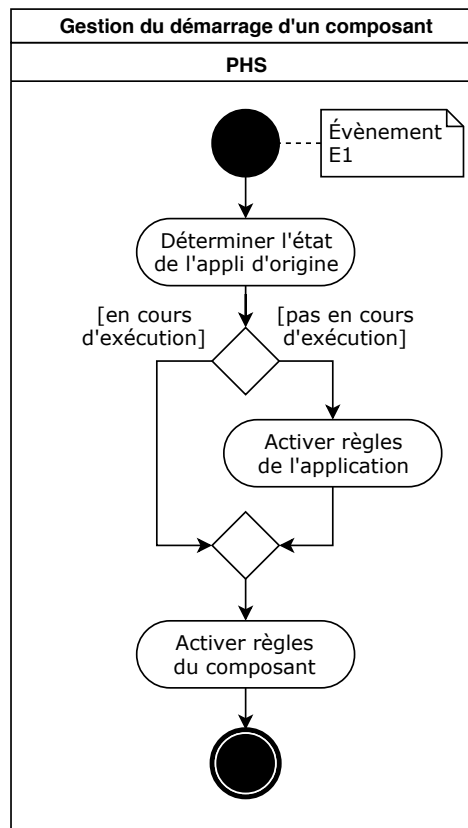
Gestion du démarrage d'un composant

PHS

Évènement E1

Déterminer l'état de l'appli d'origine

[en cours d'exécution]

[pas en cours d'exécution]

Activer règles de l'application

Activer règles du composant